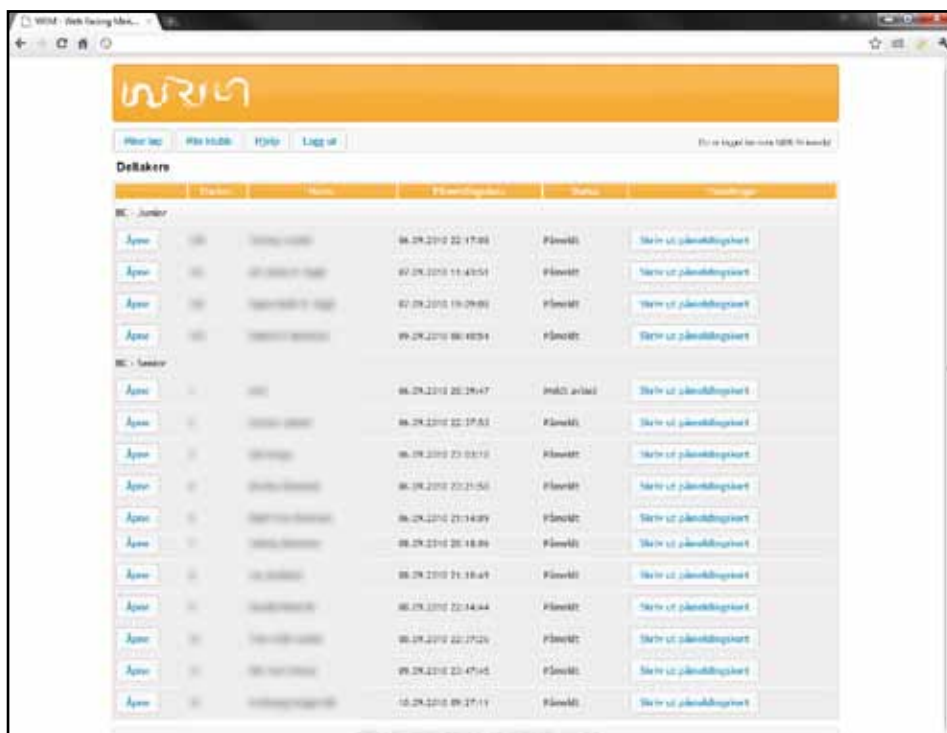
WRM - Web Racing Ma... ×

Mine lag | Min Profil | Hjelp | Logg ut

Du er logget inn som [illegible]

Deltakere

| | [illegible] | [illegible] | Påmeldingsdato | Status | Handlinger |
|---|---|---|---|---|---|
| BC - Junior | | | | | |
| Åpne | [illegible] | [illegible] | 06.09.2010 22:17:00 | Påmeldt | Skriv ut påmeldingskort |
| Åpne | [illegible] | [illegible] | 07.09.2010 11:43:51 | Påmeldt | Skriv ut påmeldingskort |
| Åpne | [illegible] | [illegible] | 07.09.2010 15:09:00 | Påmeldt | Skriv ut påmeldingskort |
| Åpne | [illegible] | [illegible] | 09.09.2010 08:48:54 | Påmeldt | Skriv ut påmeldingskort |
| BC - Senior | | | | | |
| Åpne | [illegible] | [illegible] | 06.09.2010 20:39:47 | Påm. avlast | Skriv ut påmeldingskort |
| Åpne | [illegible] | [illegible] | 06.09.2010 22:37:53 | Påmeldt | Skriv ut påmeldingskort |
| Åpne | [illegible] | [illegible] | 06.09.2010 23:03:13 | Påmeldt | Skriv ut påmeldingskort |
| Åpne | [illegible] | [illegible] | 06.09.2010 22:21:50 | Påmeldt | Skriv ut påmeldingskort |
| Åpne | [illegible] | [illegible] | 06.09.2010 21:14:09 | Påmeldt | Skriv ut påmeldingskort |
| Åpne | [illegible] | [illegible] | 08.09.2010 20:18:06 | Påmeldt | Skriv ut påmeldingskort |
| Åpne | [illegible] | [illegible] | 08.09.2010 21:18:49 | Påmeldt | Skriv ut påmeldingskort |
| Åpne | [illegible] | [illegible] | 08.09.2010 22:14:44 | Påmeldt | Skriv ut påmeldingskort |
| Åpne | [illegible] | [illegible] | 08.09.2010 22:27:26 | Påmeldt | Skriv ut påmeldingskort |
| Åpne | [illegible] | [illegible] | 09.09.2010 22:47:45 | Påmeldt | Skriv ut påmeldingskort |
| Åpne | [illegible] | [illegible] | 10.09.2010 09:27:11 | Påmeldt | Skriv ut påmeldingskort |